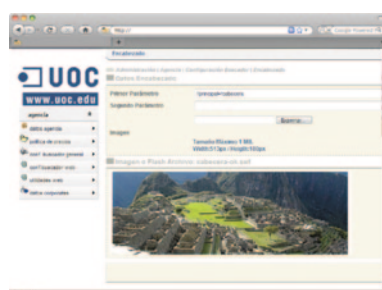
http://

Encabezado

UOC
www.uoc.edu

agencia
datos agencia
política de precios
conf. buscador general
conf. buscador viaje
utilidades web
datos corporativos

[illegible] Administración | Agencia | Configuración Buscador | Encabezado

Datos Encabezado

Primer Parámetro
Segundo Parámetro
Imagen
Tamaño Máximo 1 MB
Width:513px / Height:100px
Examinar...

Imagen o Flash Actual: cabecera-ch.swf